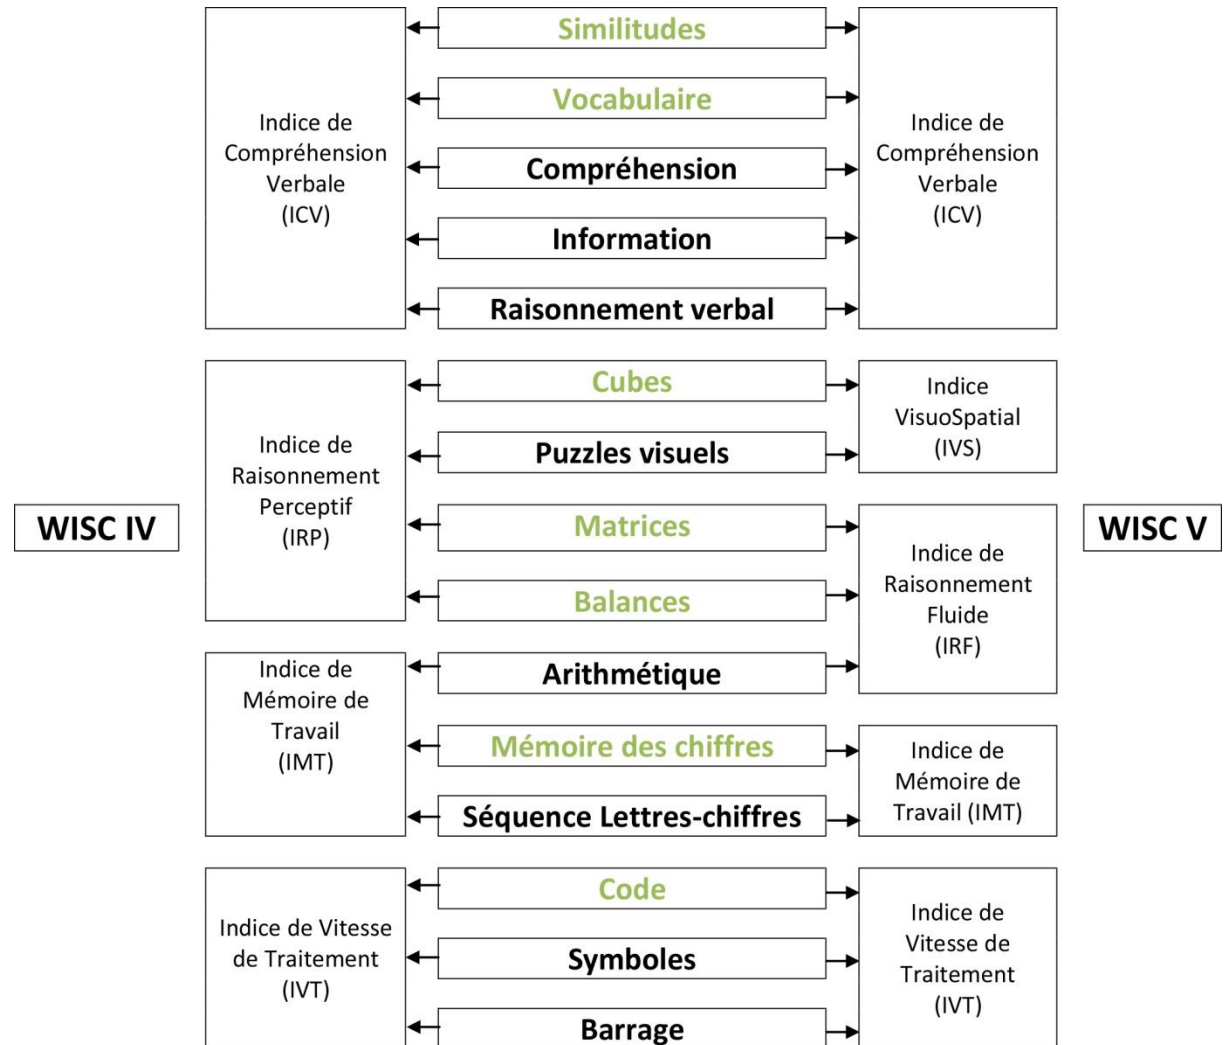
WISC IV

Indice de Compréhension Verbale (ICV)

Similitudes

Vocabulaire

Compréhension

Information

Raisonnement verbal

Indice de Compréhension Verbale (ICV)

Indice de Raisonnement Perceptif (IRP)

Cubes

Puzzles visuels

Indice VisuoSpatial (IVS)

Matrices

Balances

Indice de Raisonnement Fluide (IRF)

Indice de Mémoire de Travail (IMT)

Arithmétique

Mémoire des chiffres

Séquence Lettres-chiffres

Indice de Mémoire de Travail (IMT)

Indice de Vitesse de Traitement (IVT)

Code

Symboles

Barrage

Indice de Vitesse de Traitement (IVT)

WISC V